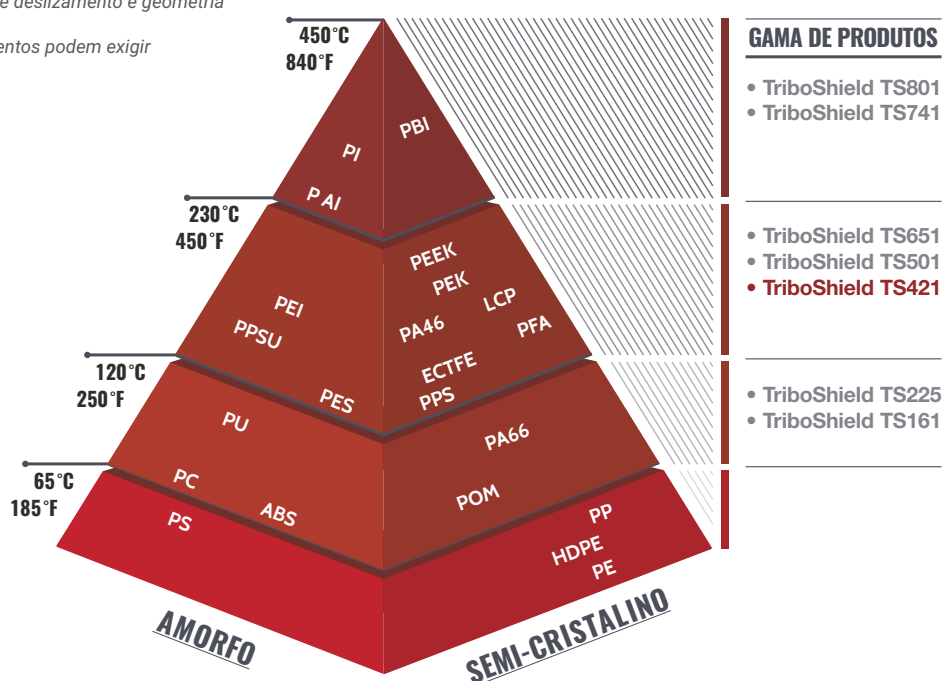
e deslizamento e geometria

entos podem exigir

450°C
840°F

PI

PBI

P AI

230°C
450°F

PEEK

PEK

PEI

LCP

PPSU

PA46

PFA

120°C
250°F

ECTFE

PES

PPS

PU

PA66

65°C
185°F

PC

POM

ABS

PS

PP

HDPE

PE

AMORFO

SEMI-CRISTALINO

GAMA DE PRODUTOS

• TriboShield TS801
• TriboShield TS741

• TriboShield TS651
• TriboShield TS501
• TriboShield TS421

• TriboShield TS225
• TriboShield TS161